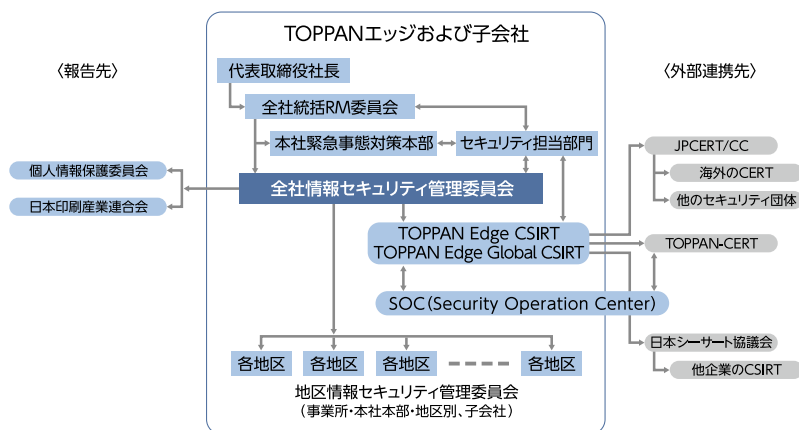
TOPPANエッジおよび子会社

〈報告先〉

代表取締役社長

全社統括RM委員会

本社緊急事態対策本部

セキュリティ担当部門

個人情報保護委員会

日本印刷産業連合会

全社情報セキュリティ管理委員会

TOPPAN Edge CSIRT
TOPPAN Edge Global CSIRT

SOC(Security Operation Center)

各地区

各地区

各地区

各地区

地区情報セキュリティ管理委員会
(事業所・本社本部・地区別、子会社)

〈外部連携先〉

JPCERT/CC

海外のCERT

他のセキュリティ団体

TOPPAN-CERT

日本シーサート協議会

他企業のCSIRT